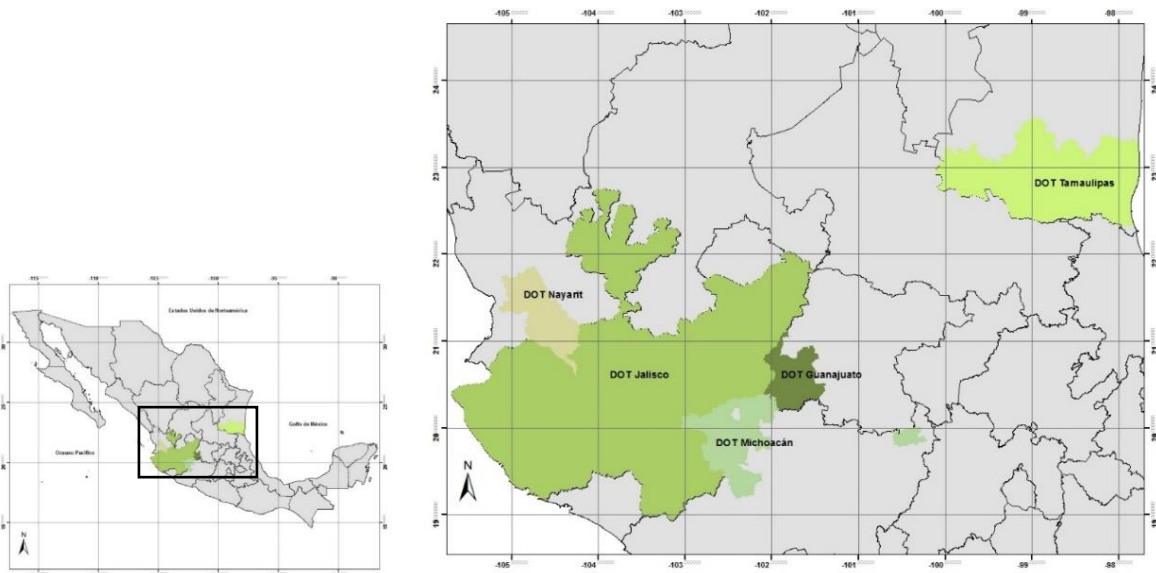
-115 -110 -105 -100 -95 -90

Estados Unidos de Norteamérica

Golfo de México

Océano Pacífico

N

-105 -104 -103 -102 -101 -100 -99 -98

24

23

22

21

20

19

DOT Tamaulipas

DOT Nayarit

DOT Jalisco

DOT Guanajuato

DOT Michoacán

N

-105 -104 -103 -102 -101 -100 -99 -98